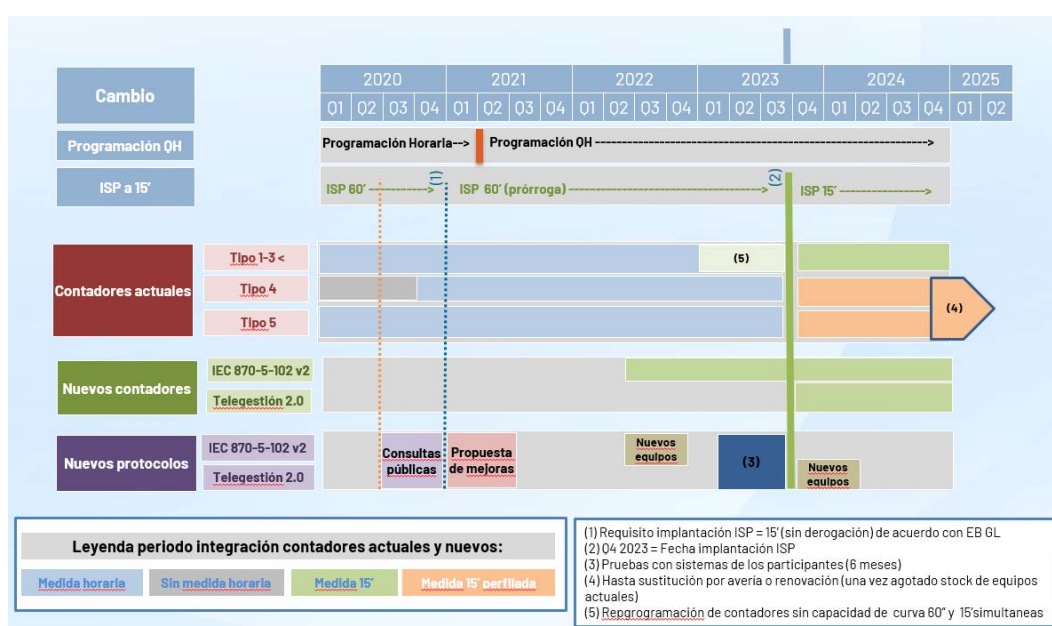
Cambio

| 2020 | | | | 2021 | | | | 2022 | | | | 2023 | | | | 2024 | | | | 2025 | |
|---|---|---|---|---|---|---|---|---|---|---|---|---|---|---|---|---|---|---|---|---|---|
| Q1 | Q2 | Q3 | Q4 | Q1 | Q2 | Q3 | Q4 | Q1 | Q2 | Q3 | Q4 | Q1 | Q2 | Q3 | Q4 | Q1 | Q2 | Q3 | Q4 | Q1 | Q2 |

Programación QH
Programación Horaria--> Programación QH ------------------------------------------------------------------------------------>

ISP a 15'
ISP 60' ------------> (1) ISP 60' (prórroga) -----------------------------------------------> (2) ISP 15' ---------------------->

Contadores actuales
Tipo 1-3 <
(5)
Tipo 4
(4)
Tipo 5

Nuevos contadores
IEC 870-5-102 v2
Telegestión 2.0

Nuevos protocolos
IEC 870-5-102 v2
Telegestión 2.0
Consultas públicas
Propuesta de mejoras
Nuevos equipos
(3)
Nuevos equipos

Leyenda periodo integración contadores actuales y nuevos:
Medida horaria
Sin medida horaria
Medida 15'
Medida 15' perfilada

(1) Requisito implantación ISP = 15' (sin derogación) de acuerdo con EB GL
(2) Q4 2023 = Fecha implantación ISP
(3) Pruebas con sistemas de los participantes (6 meses)
(4) Hasta sustitución por avería o renovación (una vez agotado stock de equipos actuales)
(5) Reprogramación de contadores sin capacidad de curva 60" y 15'simultaneas